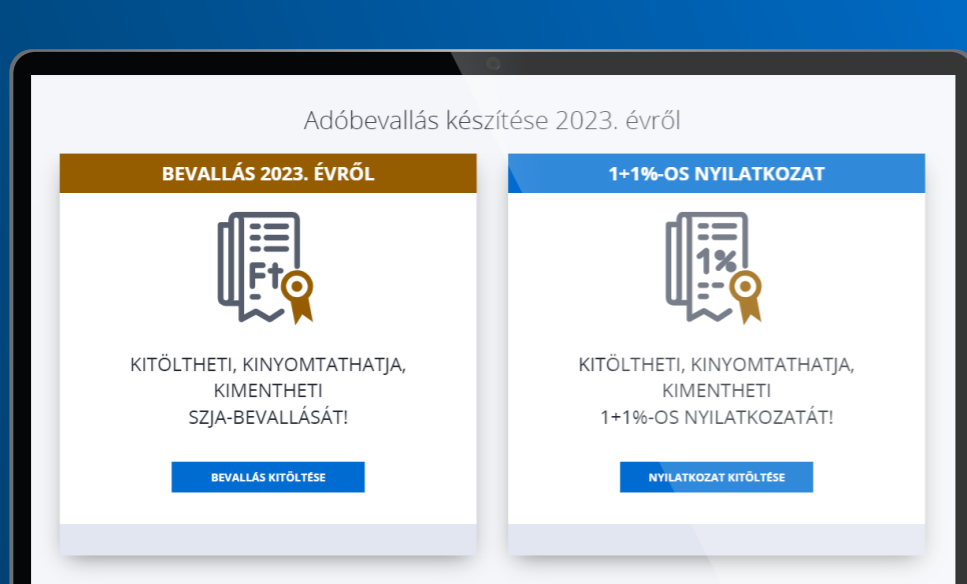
Adóbevallás készítése 2023. évről

BEVALLÁS 2023. ÉVRŐL

Ft

KITÖLTHETI, KINYOMTATHATJA, KIMENTHETI SZJA-BEVALLÁSÁT!

BEVALLÁS KITÖLTÉSE

1+1%-OS NYILATKOZAT

1%

KITÖLTHETI, KINYOMTATHATJA, KIMENTHETI 1+1%-OS NYILATKOZATÁT!

NYILATKOZAT KITÖLTÉSE